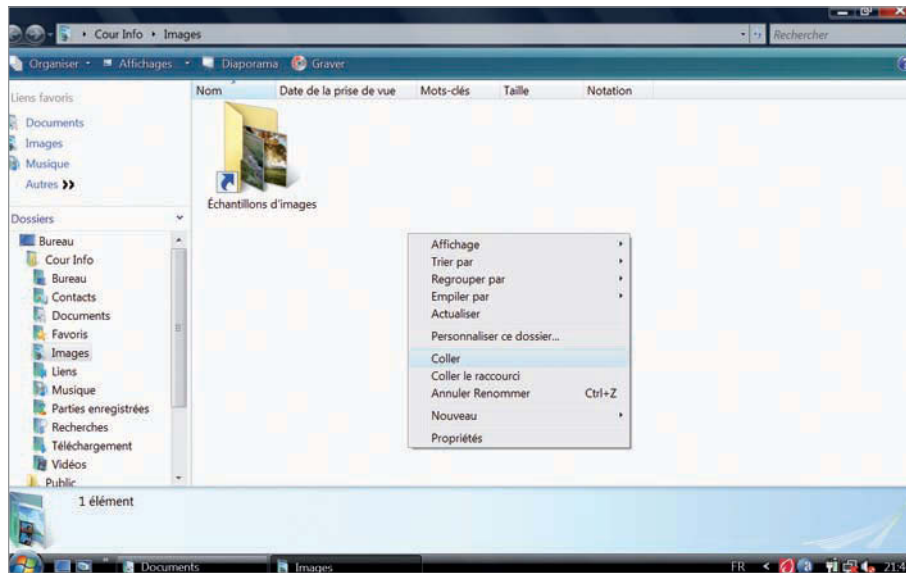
Cour Info ▸ Images

Rechercher

Organiser ▾ Affichages ▾ Diaporama Graver

Liens favoris

Documents

Images

Musique

Autres »

Dossiers

Bureau

Cour Info

Bureau

Contacts

Documents

Favoris

Images

Liens

Musique

Parties enregistrées

Recherches

Téléchargement

Vidéos

Public

Nom | Date de la prise de vue | Mots-clés | Taille | Notation

Échantillons d'images

Affichage ▸
Trier par ▸
Regrouper par ▸
Empiler par ▸
Actualiser
Personnaliser ce dossier...
Coller
Coller le raccourci
Annuler Renommer Ctrl+Z
Nouveau ▸
Propriétés

1 élément

Documents

Images

FR 21:4